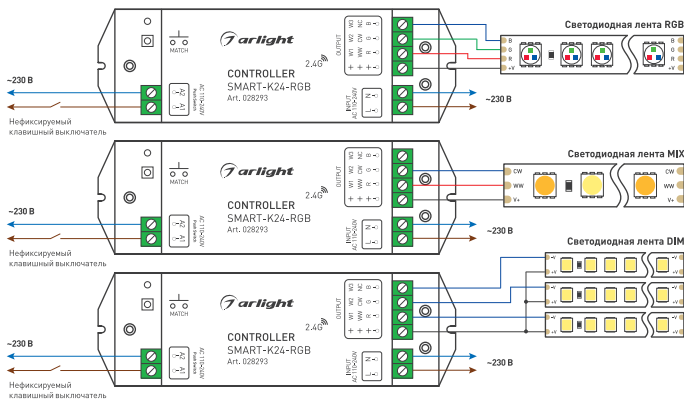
MATCH

arlight

CONTROLLER
SMART-K24-RGB
Art. 028293

2.4G

OUTPUT
WW B NC
CW G NC
R
+V +V +V

INPUT AC 110-240V
N ~
L ~

AC 110-240V Push button
~230 В
Нефиксируемый клавишный выключатель
~230 В

Светодиодная лента RGB
B G R +V

MATCH

arlight

CONTROLLER
SMART-K24-RGB
Art. 028293

2.4G

OUTPUT
WW B NC
CW G NC
R
+V +V +V

INPUT AC 110-240V
N ~
L ~

AC 110-240V Push button
~230 В
Нефиксируемый клавишный выключатель
~230 В

Светодиодная лента MIX
CW WW V+
CW WW V+

MATCH

arlight

CONTROLLER
SMART-K24-RGB
Art. 028293

2.4G

OUTPUT
WW B NC
CW G NC
R
+V +V +V

INPUT AC 110-240V
N ~
L ~

AC 110-240V Push button
~230 В
Нефиксируемый клавишный выключатель
~230 В

Светодиодная лента DIM
-V +V
-V +V
-V +V
-V +V
-V +V
-V +V